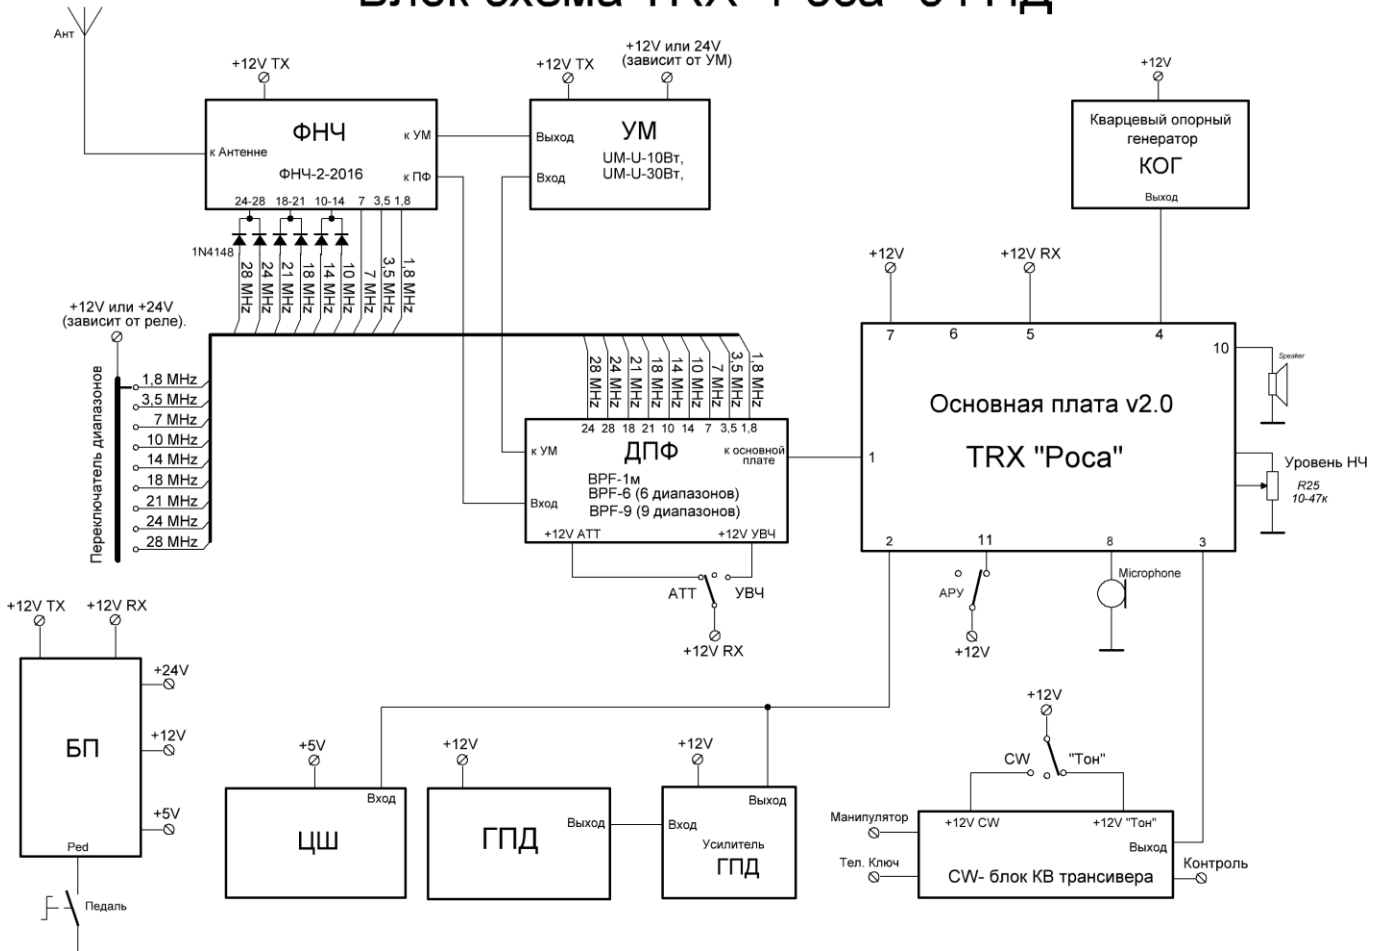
Блок-схема TRX "Роса" с ГПД

Ант

+12V TX

ФНЧ
к Антенне
к УМ
к ПФ
ФНЧ-2-2016
24-28 18-21 10-14 7 3,5 1,8
1N4148
28 MHz 24 MHz 21 MHz 18 MHz 14 MHz 10 MHz 7 MHz 3,5 MHz 1,8 MHz

+12V TX
+12V или 24V (зависит от УМ)
УМ
Выход
Вход
UM-U-10Вт,
UM-U-30Вт,

+12V
Кварцевый опорный генератор
КОГ
Выход

+12V или +24V (завиcит от реле).
Переключатель диапазонов
1,8 MHz
3,5 MHz
7 MHz
10 MHz
14 MHz
18 MHz
21 MHz
24 MHz
28 MHz

28 MHz 24 MHz 21 MHz 18 MHz 14 MHz 10 MHz 7 MHz 3,5 MHz 1,8 MHz
24 28 18 21 10 14 7 3,5 1,8
ДПФ
к УМ
к основной плате
Вход
BPF-1м
BPF-6 (6 диапазонов)
BPF-9 (9 диапазонов)
+12V АТТ
+12V УВЧ
АТТ
УВЧ
+12V RX

+12V
+12V RX
7 6 5 4
10
Speaker
Основная плата v2.0
TRX "Роса"
1
Уровень НЧ
R25
10-47к
2 11 8 3
АРУ
+12V
Microphone

+12V TX
+12V RX
+24V
БП
+12V
+5V
Ped
Педаль

+5V
Вход
ЦШ

+12V
ГПД
Выход

+12V
Выход
Вход
Усилитель
ГПД

+12V
CW
"Тон"
Манипулятор
+12V CW
+12V "Тон"
Выход
Тел. Ключ
CW- блок КВ трансивера
Контроль